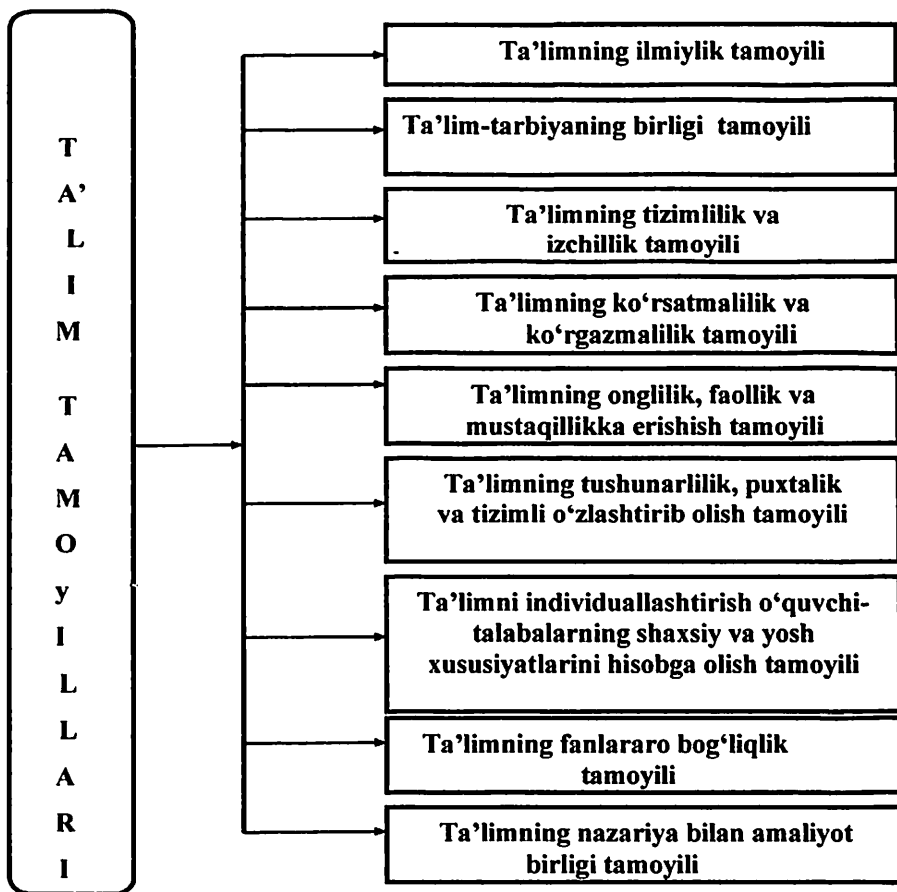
T
A'
L
I
M

T
A
M
O
y
I
L
L
A
R
I

Ta'limning ilmiylik tamoyili

Ta'lim-tarbiyaning birligi tamoyili

Ta'limning tizimlilik va izchillik tamoyili

Ta'limning ko'rsatmalilik va ko'rgazmalilik tamoyili

Ta'limning onglilik, faollik va mustaqillikka erishish tamoyili

Ta'limning tushunarlilik, puxtalik va tizimli o'zlashtirib olish tamoyili

Ta'limni individuallashtirish o'quvchi-talabalarning shaxsiy va yosh xususiyatlarini hisobga olish tamoyili

Ta'limning fanlararo bog'liqlik tamoyili

Ta'limning nazariya bilan amaliyot birligi tamoyili